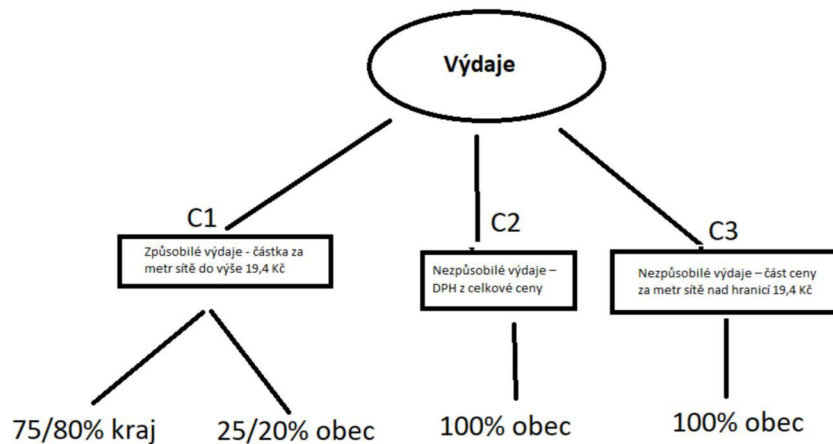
Výdaje

C1

Způsobilé výdaje - částka za metr sítě do výše 19,4 Kč

75/80% kraj

25/20% obec

C2

Nezpůsobilé výdaje – DPH z celkové ceny

100% obec

C3

Nezpůsobilé výdaje – část ceny za metr sítě nad hranicí 19,4 Kč

100% obec